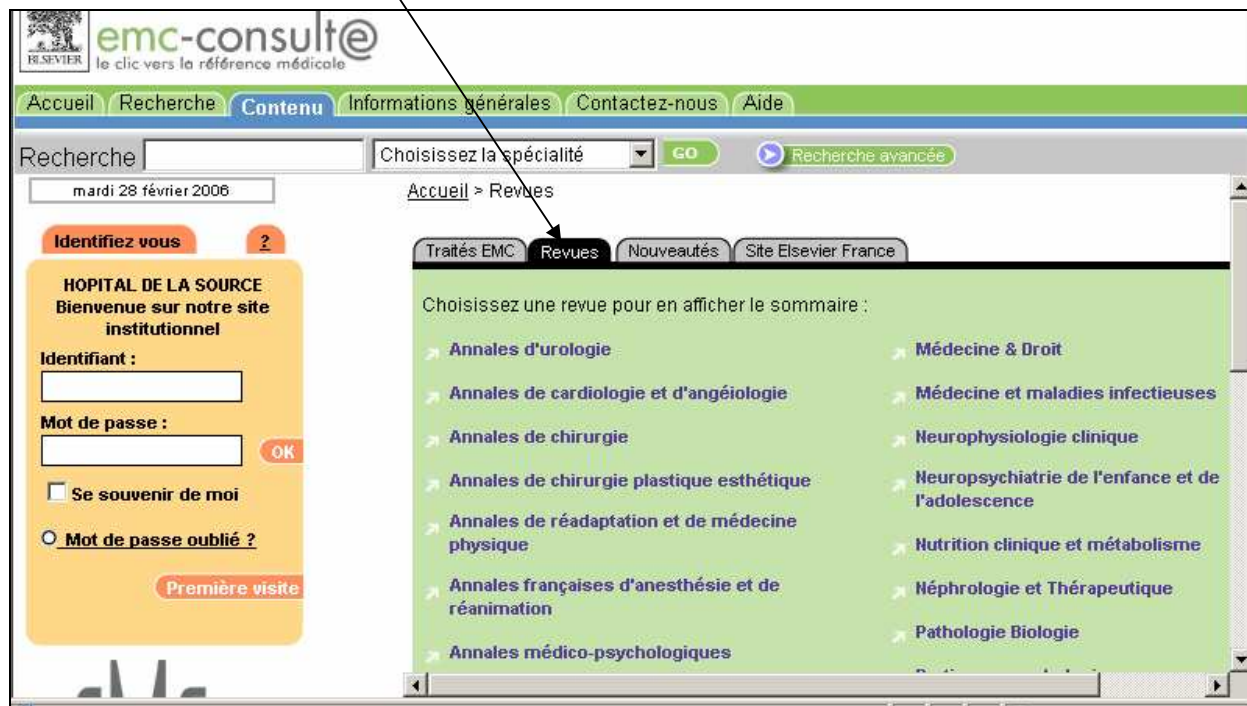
ELSEVIER emc-consult@ le clic vers la référence médicale

Accueil Recherche Contenu Informations générales Contactez-nous Aide

Recherche [ ] Choisissez la spécialité GO Recherche avancée

mardi 28 février 2006

Accueil > Revues

Identifiez vous ?

HOPITAL DE LA SOURCE
Bienvenue sur notre site institutionnel

Identifiant :

Mot de passe :

OK

Se souvenir de moi

Mot de passe oublié ?

Première visite

Traités EMC Revues Nouveautés Site Elsevier France

Choisissez une revue pour en afficher le sommaire :

Annales d'urologie

Annales de cardiologie et d'angéiologie

Annales de chirurgie

Annales de chirurgie plastique esthétique

Annales de réadaptation et de médecine physique

Annales françaises d'anesthésie et de réanimation

Annales médico-psychologiques

Médecine & Droit

Médecine et maladies infectieuses

Neurophysiologie clinique

Neuropsychiatrie de l'enfance et de l'adolescence

Nutrition clinique et métabolisme

Néphrologie et Thérapeutique

Pathologie Biologie

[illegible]